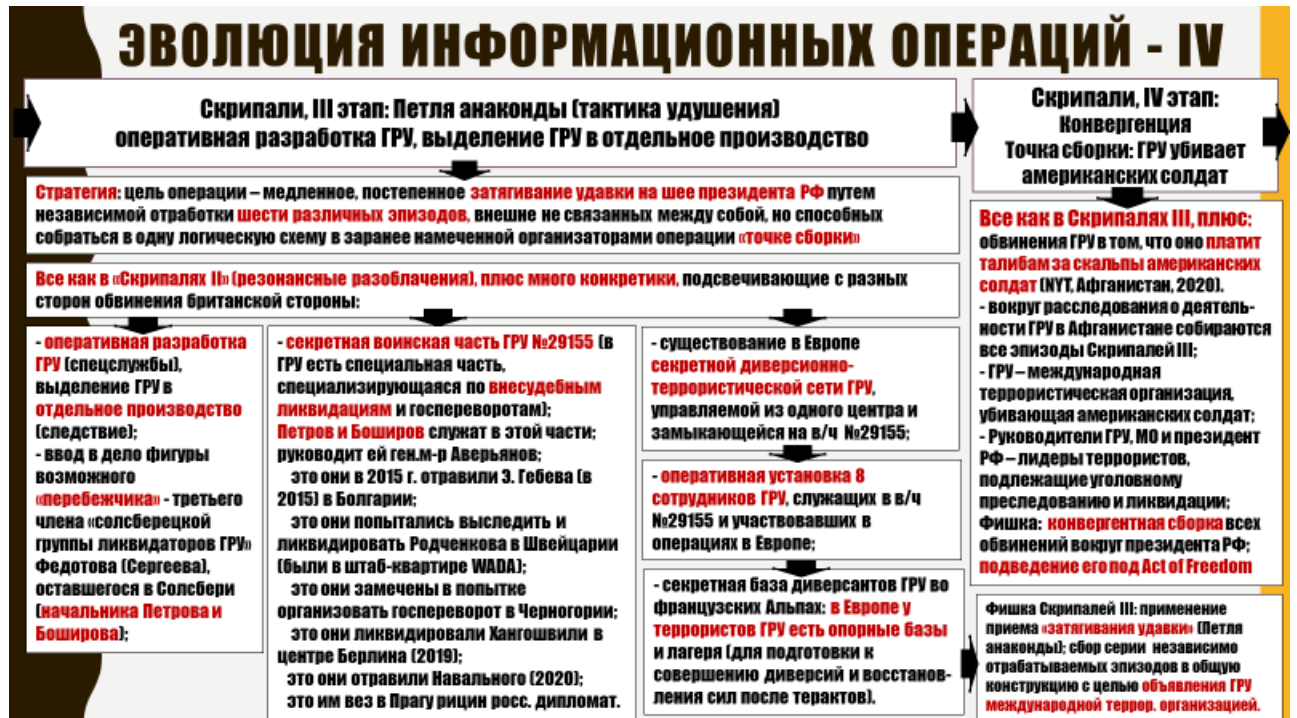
ЭВОЛЮЦИЯ ИНФОРМАЦИОННЫХ ОПЕРАЦИЙ - IV

Скрипали, III этап: Петля анаконды (тактика удушения)
оперативная разработка ГРУ, выделение ГРУ в отдельное производство

Стратегия: цель операции – медленное, постепенное затягивание удавки на шее президента РФ путем независимой отработки шести различных эпизодов, внешне не связанных между собой, но способных собраться в одну логическую схему в заранее намеченной организаторами операции «точке сборки»

Все как в «Скрипалях II» (резонансные разоблачения), плюс много конкретики, подсвечивающие с разных сторон обвинения британской стороны:

- оперативная разработка ГРУ (спецслужбы), выделение ГРУ в отдельное производство (следствие);
- ввод в дело фигуры возможного «перебежчика» - третьего члена «солсберецкой группы ликвидаторов ГРУ» Федотова (Сергеева), оставшегося в Солсбери (начальника Петрова и Боширова);

- секретная воинская часть ГРУ №29155 (в ГРУ есть специальная часть, специализирующаяся по внесудебным ликвидациям и госпереворотам);
Петров и Боширов служат в этой части; руководит ей ген.м-р Аверьянов;
это они в 2015 г. отравили Э. Гебева (в 2015) в Болгарии;
это они попытались выследить и ликвидировать Родченкова в Швейцарии (были в штаб-квартире WADA);
это они замечены в попытке организовать госпереворот в Черногории;
это они ликвидировали Хангошвили в центре Берлина (2019);
это они отравили Навального (2020);
это им вез в Прагу рицин росс. дипломат.

- существование в Европе секретной диверсионно-террористической сети ГРУ, управляемой из одного центра и замыкающейся на в/ч №29155;

- оперативная установка 8 сотрудников ГРУ, служащих в в/ч №29155 и участвовавших в операциях в Европе;

- секретная база диверсантов ГРУ во французских Альпах: в Европе у террористов ГРУ есть опорные базы и лагеря (для подготовки к совершению диверсий и восстановления сил после терактов).

Скрипали, IV этап:
Конвергенция
Точка сборки: ГРУ убивает американских солдат

Все как в Скрипалях III, плюс:
обвинения ГРУ в том, что оно платит талибам за скальпы американских солдат (NYT, Афганистан, 2020).
- вокруг расследования о деятельности ГРУ в Афганистане собираются все эпизоды Скрипалей III;
- ГРУ – международная террористическая организация, убивающая американских солдат;
- Руководители ГРУ, МО и президент РФ – лидеры террористов, подлежащие уголовному преследованию и ликвидации;
Фишка: конвергентная сборка всех обвинений вокруг президента РФ;
подведение его под Act of Freedom

Фишка Скрипалей III: применение приема «затягивания удавки» (Петля анаконды); сбор серии независимо отрабатываемых эпизодов в общую конструкцию с целью объявления ГРУ международной террор. организацией.